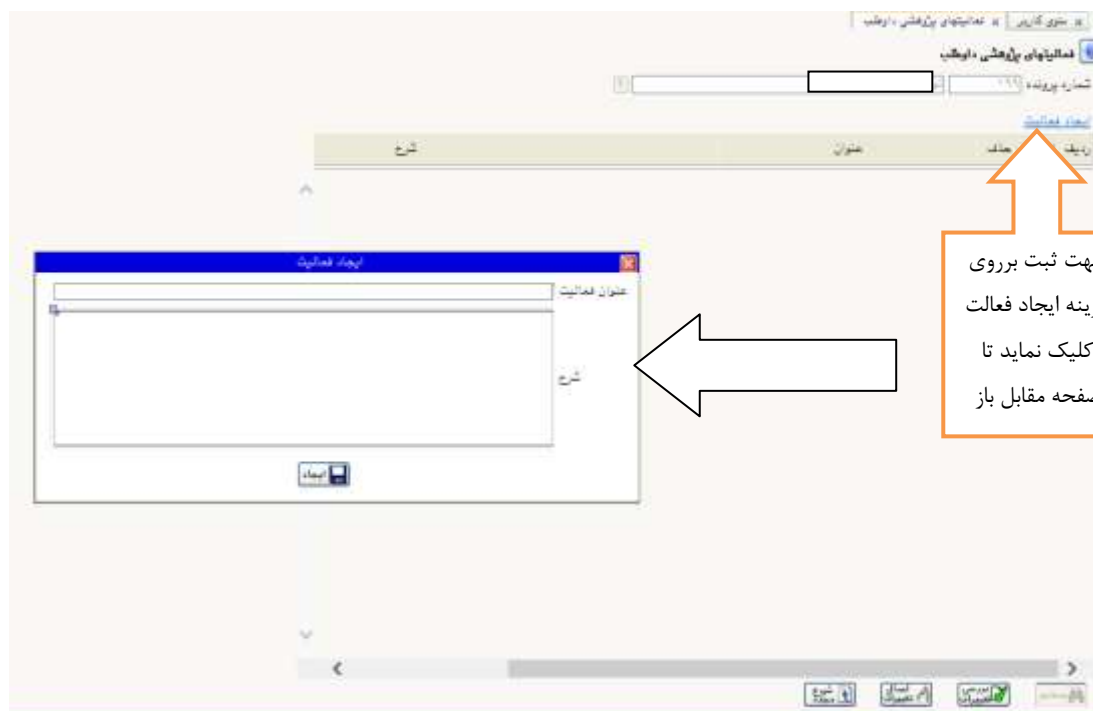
منوی کاربر | فعالیتهای پژوهشی داوطلب

فعالیتهای پژوهشی داوطلب

شماره پرونده ۱۱۱

ایجاد فعالیت

| ردیف | حذف | عنوان | شرح |
|---|---|---|---|

هت ثبت برروی
ینه ایجاد فعالت
کلیک نماید تا
سفحه مقابل باز

ایجاد فعالیت

عنوان فعالیت

شرح

ایجاد

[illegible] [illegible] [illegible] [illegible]